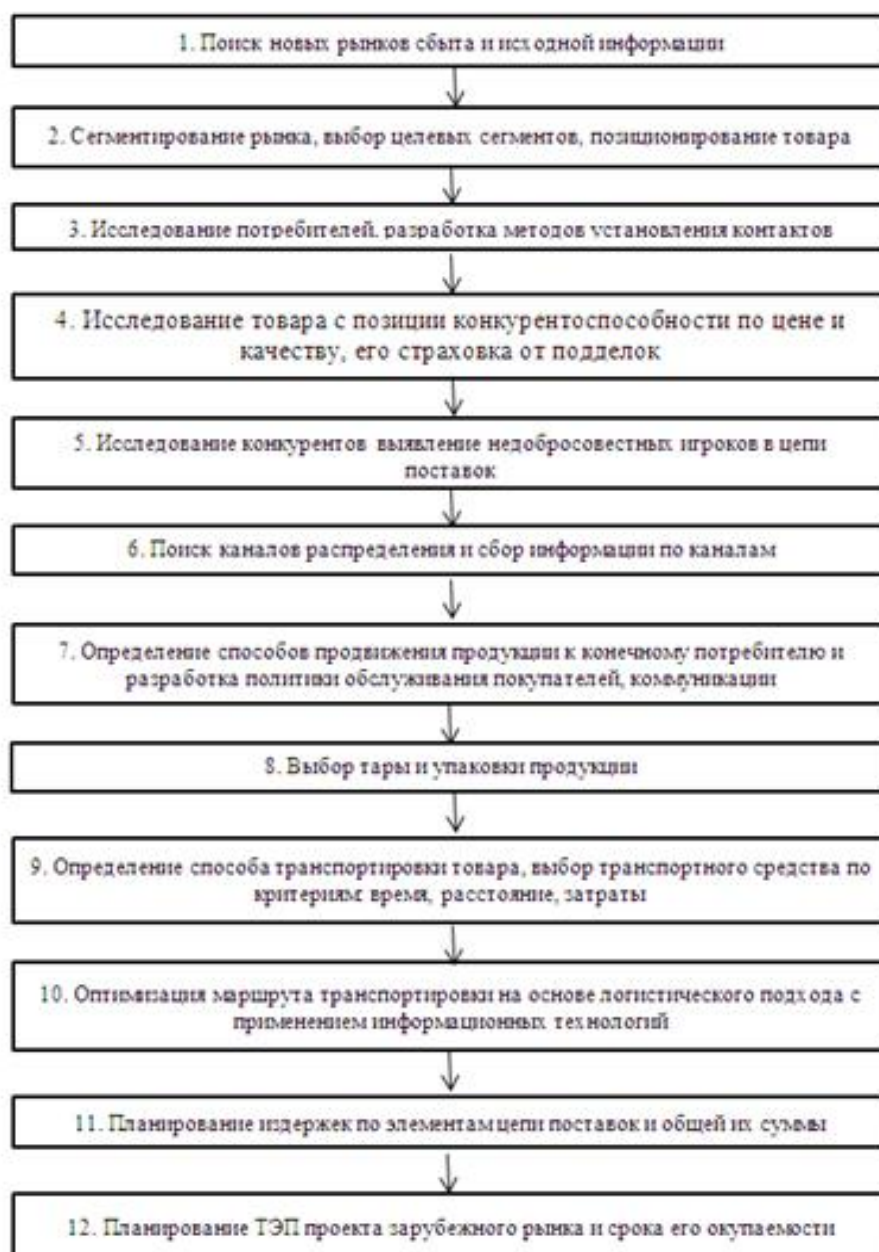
1. Поиск новых рынков сбыта и исходной информации

2. Сегментирование рынка, выбор целевых сегментов, позиционирование товара

3. Исследование потребителей, разработка методов установления контактов

4. Исследование товара с позиции конкурентоспособности по цене и качеству, его страховка от подделок

5. Исследование конкурентов выявление недобросовестных игроков в цепи поставок

6. Поиск каналов распределения и сбор информации по каналам

7. Определение способов продвижения продукции к конечному потребителю и разработка политики обслуживания покупателей, коммуникации

8. Выбор тары и упаковки продукции

9. Определение способа транспортировки товара, выбор транспортного средства по критериям: время, расстояние, затраты

10. Оптимизация маршрута транспортировки на основе логистического подхода с применением информационных технологий

11. Планирование издержек по элементам цепи поставок и общей их суммы

12. Планирование ТЭП проекта зарубежного рынка и срока его окупаемости